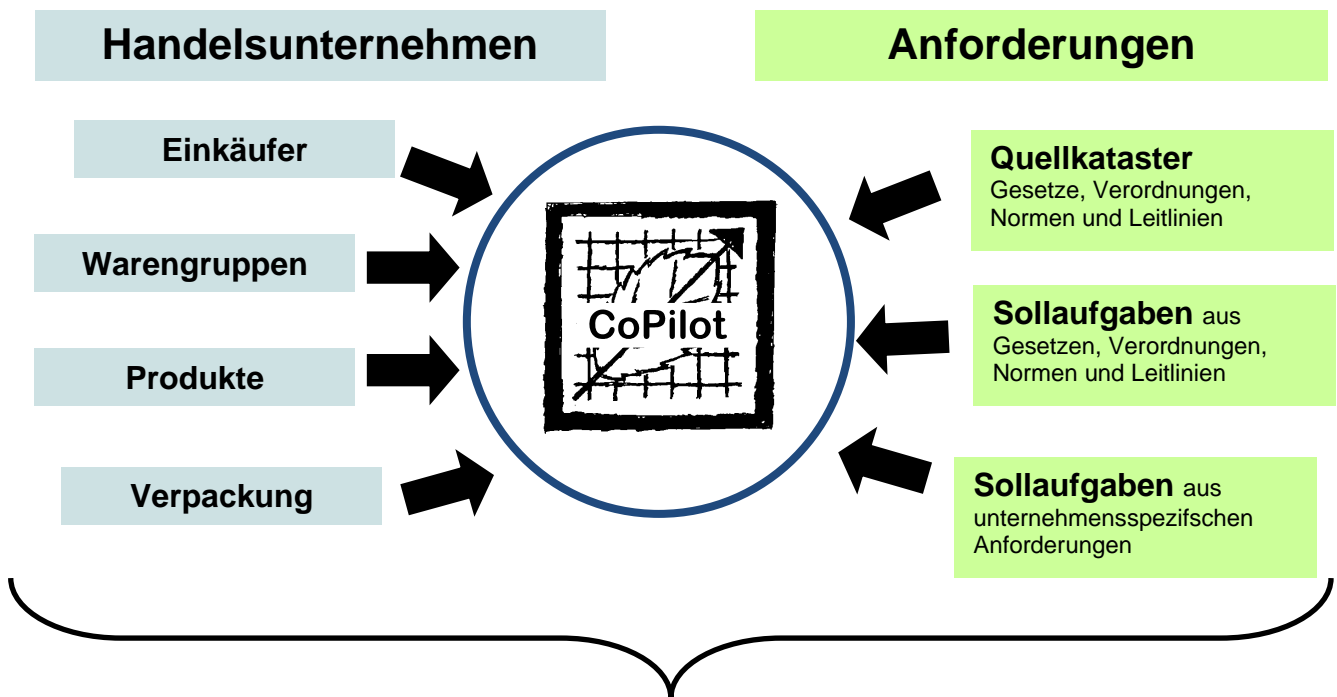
Handelsunternehmen

Anforderungen

Einkäufer

Warengruppen

Produkte

Verpackung

CoPilot

Quellkataster
Gesetze, Verordnungen, Normen und Leitlinien

Sollaufgaben aus Gesetzen, Verordnungen, Normen und Leitlinien

Sollaufgaben aus unternehmensspezifschen Anforderungen